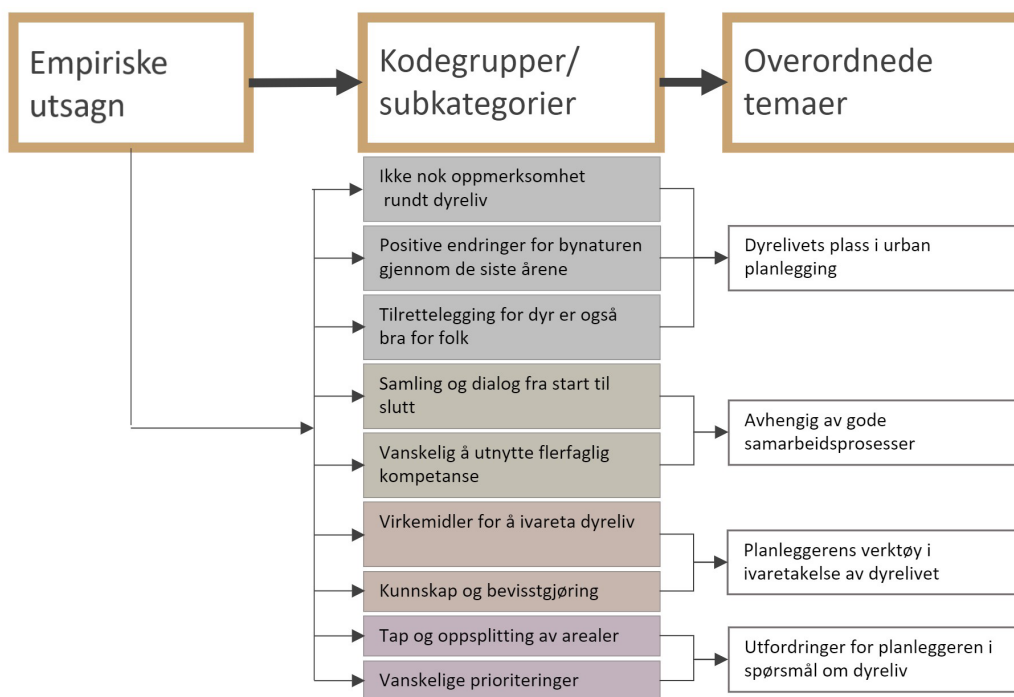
Empiriske utsagn

Kodegrupper/ subkategorier

Overordnede temaer

Ikke nok oppmerksomhet rundt dyreliv

Positive endringer for bynaturen gjennom de siste årene

Tilrettelegging for dyr er også bra for folk

Dyrelivets plass i urban planlegging

Samling og dialog fra start til slutt

Vanskelig å utnytte flerfaglig kompetanse

Avhengig av gode samarbeidsprosesser

Virkemidler for å ivareta dyreliv

Kunnskap og bevisstgjøring

Planleggerens verktøy i ivaretakelse av dyrelivet

Tap og oppsplitting av arealer

Vanskelige prioriteringer

Utfordringer for planleggeren i spørsmål om dyreliv